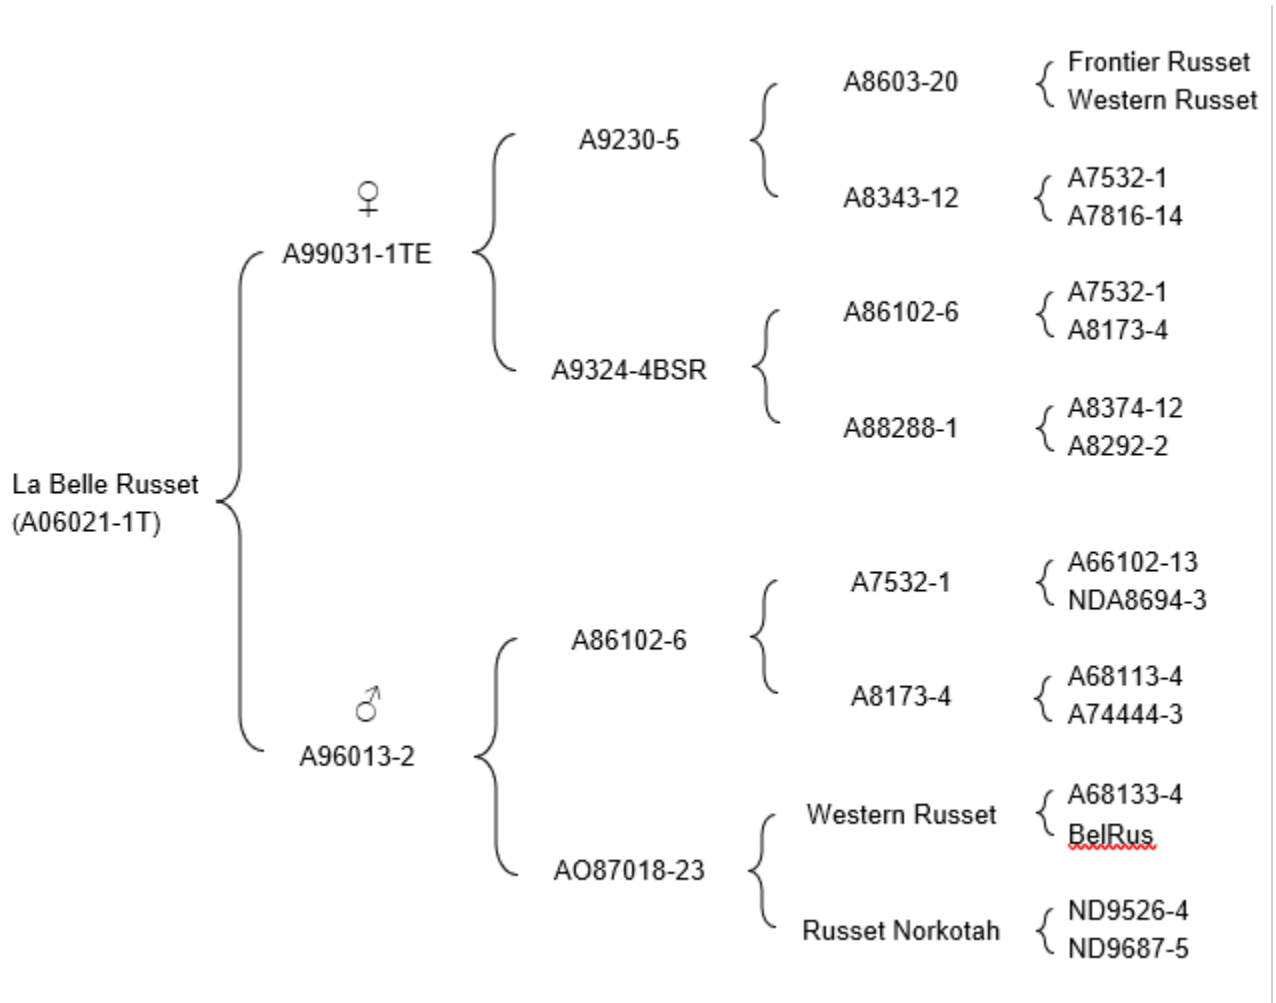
La Belle Russet
(A06021-1T)

♀
A99031-1TE

A9230-5

A8603-20
Frontier Russet
Western Russet

A8343-12
A7532-1
A7816-14

A9324-4BSR

A86102-6
A7532-1
A8173-4

A88288-1
A8374-12
A8292-2

♂
A96013-2

A86102-6

A7532-1
A66102-13
NDA8694-3

A8173-4
A68113-4
A74444-3

AO87018-23

Western Russet
A68133-4
BelRus

Russet Norkotah
ND9526-4
ND9687-5